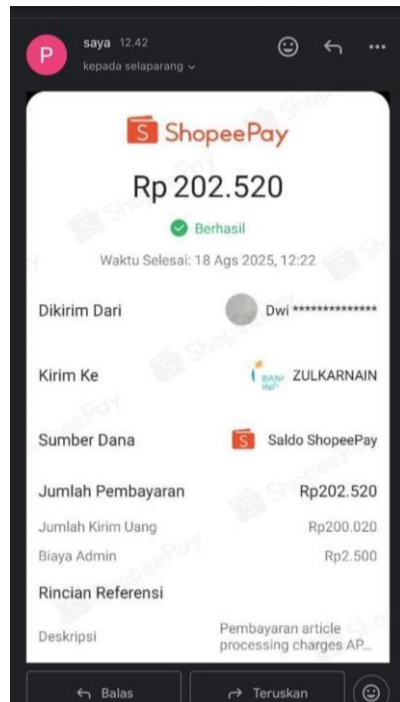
P saya 12.42
kepada selaparang

ShopeePay

Rp 202.520

Berhasil

Waktu Selesai: 18 Ags 2025, 12:22

Dikirim Dari Dwi **************

Kirim Ke ZULKARNAIN

Sumber Dana Saldo ShopeePay

Jumlah Pembayaran Rp202.520

Jumlah Kirim Uang Rp200.020

Biaya Admin Rp2.500

Rincian Referensi

Deskripsi Pembayaran article processing charges AP...

Balas Teruskan